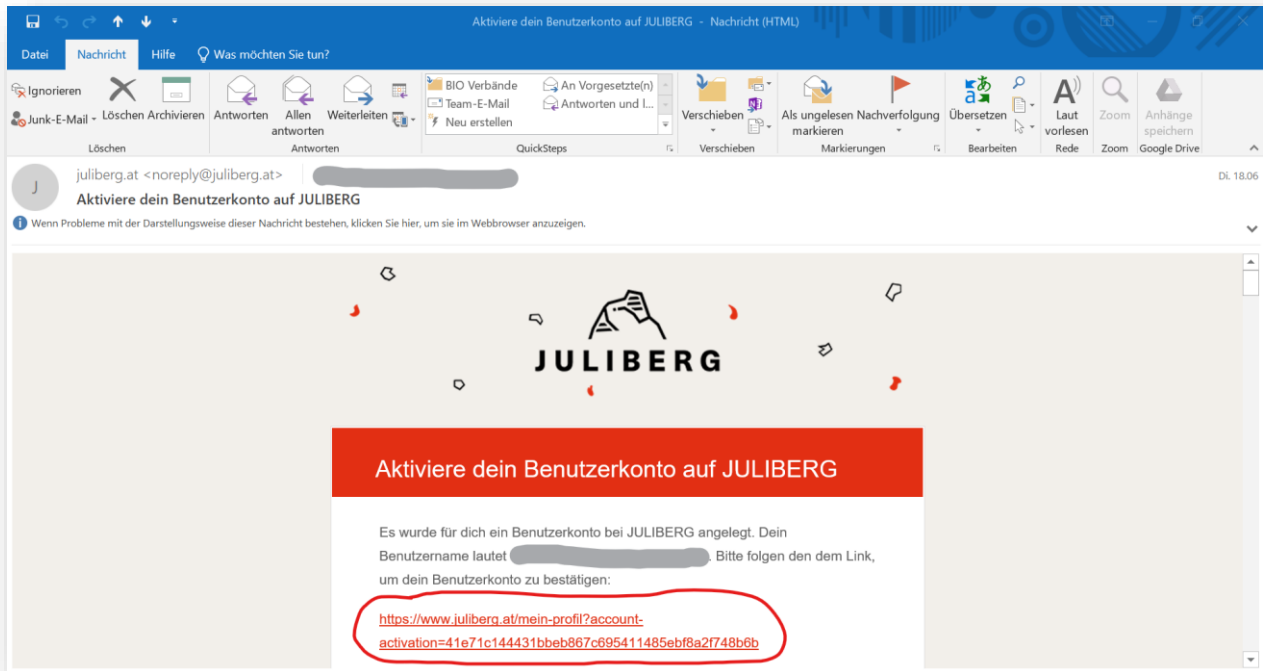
Aktiviere dein Benutzerkonto auf JULIBERG - Nachricht (HTML)

Datei | Nachricht | Hilfe | Was möchten Sie tun?

Ignorieren
Junk-E-Mail
Löschen
Archivieren
Löschen

Antworten
Allen antworten
Weiterleiten
Antworten

BIO Verbände
Team-E-Mail
Neu erstellen
An Vorgesetzte(n)
Antworten und l...
QuickSteps

Verschieben
Verschieben

Als ungelesen markieren
Nachverfolgung
Markierungen

Übersetzen
Bearbeiten

Laut vorlesen
Rede

Zoom
Zoom

Anhänge speichern
Google Drive

J
juliberg.at <noreply@juliberg.at> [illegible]
Aktiviere dein Benutzerkonto auf JULIBERG
Di. 18.06

Wenn Probleme mit der Darstellungsweise dieser Nachricht bestehen, klicken Sie hier, um sie im Webbrowser anzuzeigen.

JULIBERG

Aktiviere dein Benutzerkonto auf JULIBERG

Es wurde für dich ein Benutzerkonto bei JULIBERG angelegt. Dein Benutzername lautet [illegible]. Bitte folgen den dem Link, um dein Benutzerkonto zu bestätigen:

https://www.juliberg.at/mein-profil?account-activation=41e71c144431bbeb867c695411485ebf8a2f748b6b